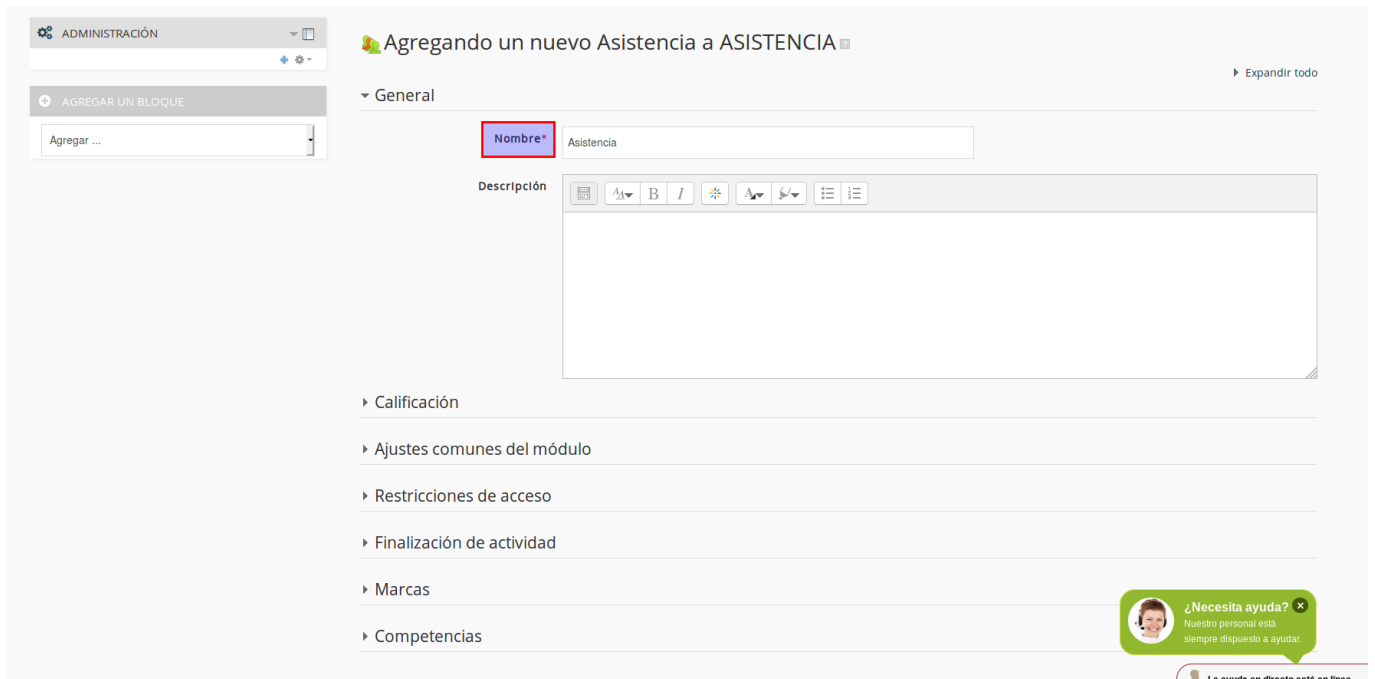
ADMINISTRACIÓN

AGREGAR UN BLOQUE

Agregar ...

Agregando un nuevo Asistencia a ASISTENCIA

Expandir todo

General

Nombre*

Asistencia

Descripción

B I

Calificación

Ajustes comunes del módulo

Restricciones de acceso

Finalización de actividad

Marcas

Competencias

¿Necesita ayuda?
Nuestro personal está siempre dispuesto a ayudar.

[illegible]